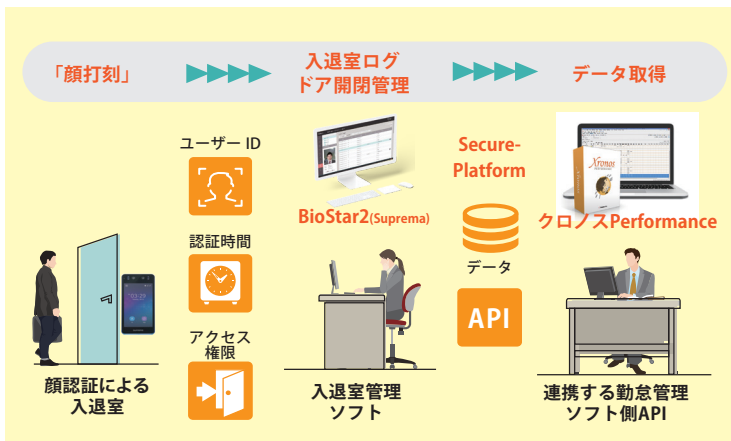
「顔打刻」

入退室ログ
ドア開閉管理

データ取得

ユーザー ID

認証時間

アクセス
権限

BioStar2(Suprema)

Secure-
Platform

データ

API

クロノスPerformance

Xronos

顔認証による
入退室

入退室管理
ソフト

連携する勤怠管理
ソフト側API